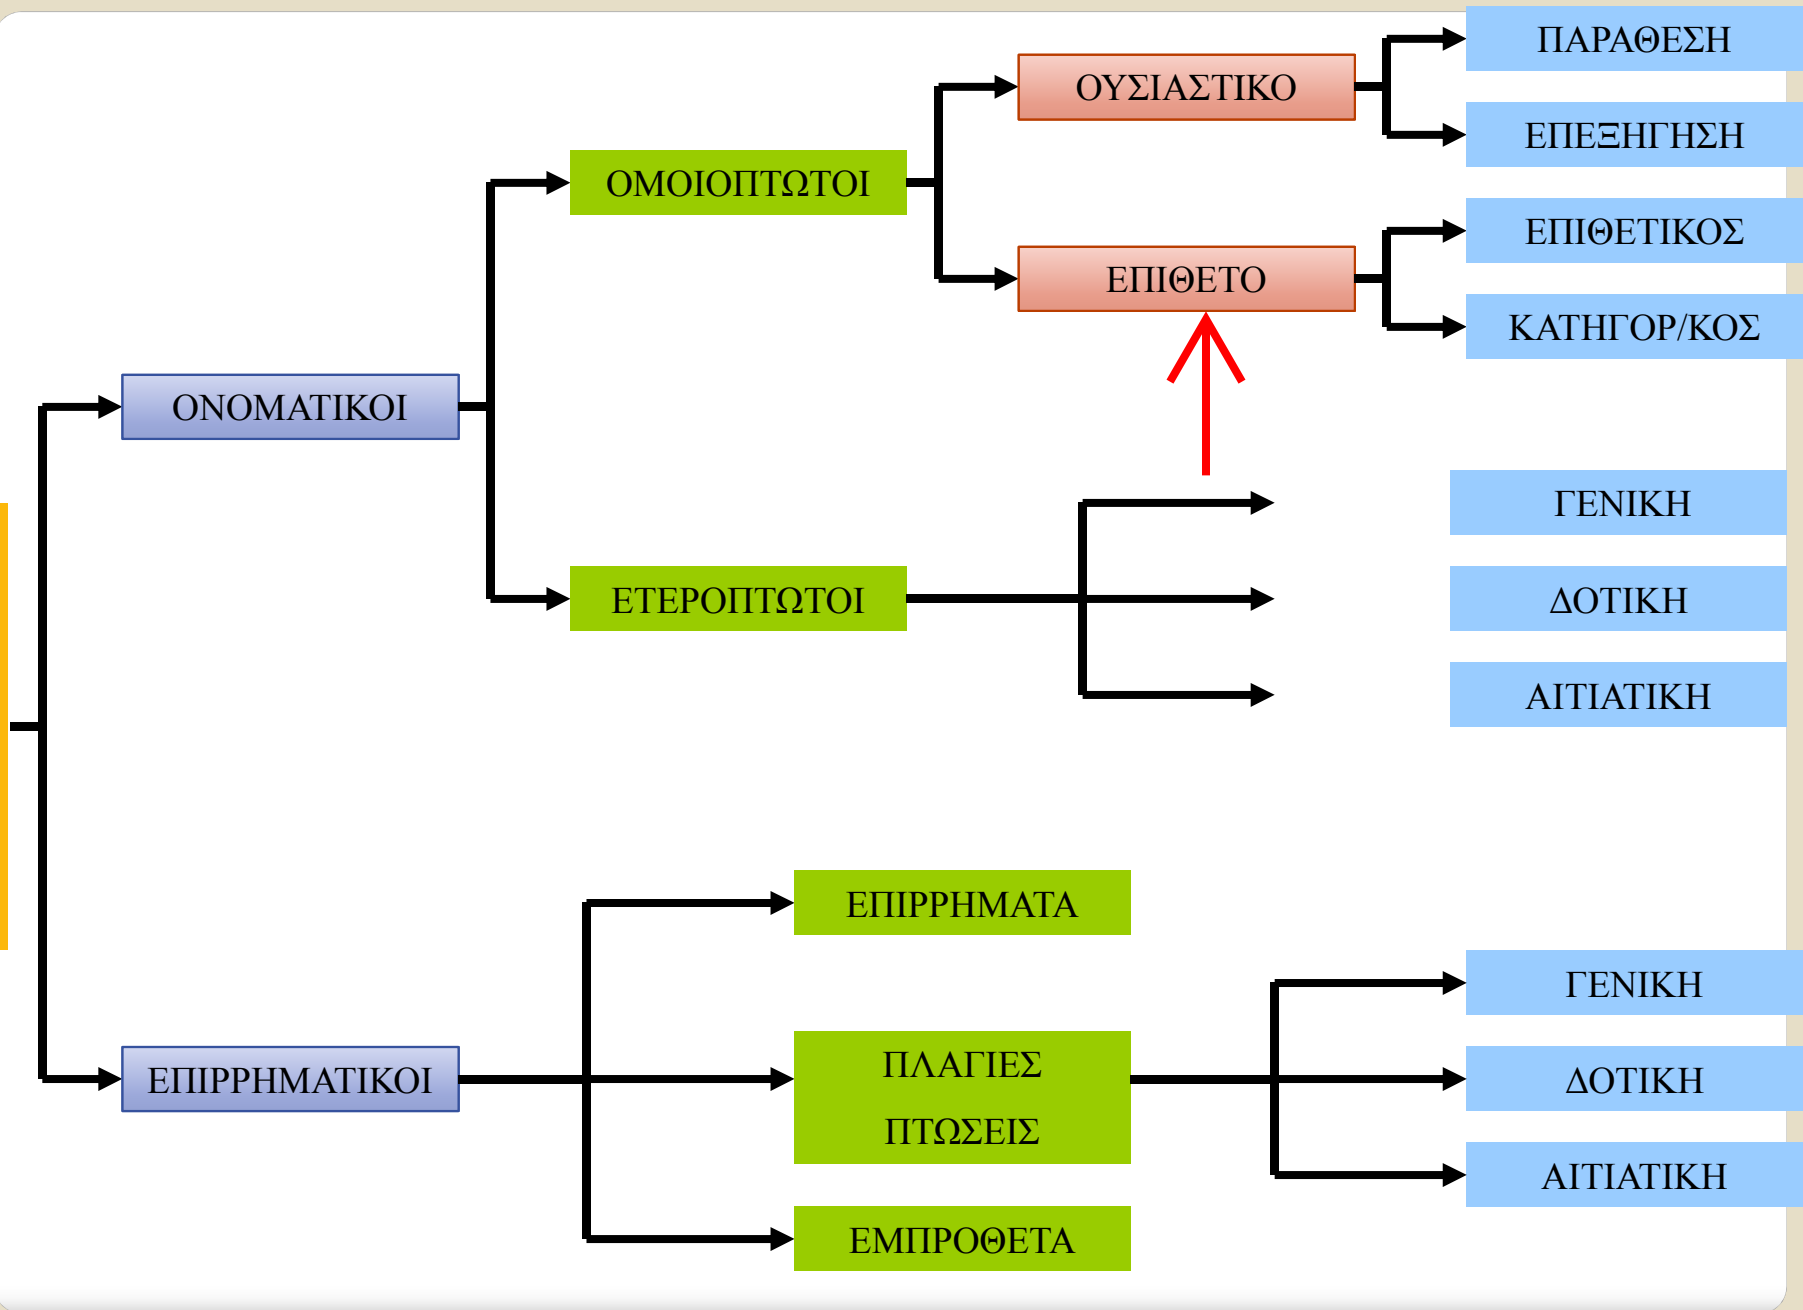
ΟΝΟΜΑΤΙΚΟΙ

ΟΜΟΙΟΠΤΩΤΟΙ

ΟΥΣΙΑΣΤΙΚΟ

ΠΑΡΑΘΕΣΗ

ΕΠΕΞΗΓΗΣΗ

ΕΠΙΘΕΤΟ

ΕΠΙΘΕΤΙΚΟΣ

ΚΑΤΗΓΟΡ/ΚΟΣ

ΕΤΕΡΟΠΤΩΤΟΙ

ΓΕΝΙΚΗ

ΔΟΤΙΚΗ

ΑΙΤΙΑΤΙΚΗ

ΕΠΙΡΡΗΜΑΤΙΚΟΙ

ΕΠΙΡΡΗΜΑΤΑ

ΠΛΑΓΙΕΣ ΠΤΩΣΕΙΣ

ΓΕΝΙΚΗ

ΔΟΤΙΚΗ

ΑΙΤΙΑΤΙΚΗ

ΕΜΠΡΟΘΕΤΑ